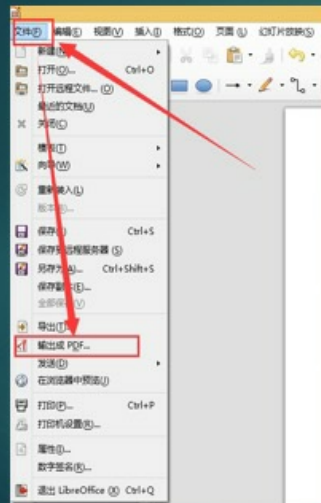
文件(F) 编辑(E) 视图(V) 插入(I) 格式(O) 页面(A) 幻灯片放映(S)

新建(N)
打开(O)... Ctrl+O
打开远程文件...(O)
最近的文档(U)
关闭(C)
模板(M)
向导(W)
重新载入(L)
版本(E)...
保存(S) Ctrl+S
保存到远程服务器(D)
另存为(A)... Ctrl+Shift+S
保存副本(Y)...
全部保存(V)
导出(T)...
输出成 PDF...
发送(D)
在浏览器中预览(B)
打印(P)... Ctrl+P
打印机设置(R)...
属性(I)...
数字签名(G)...
退出 LibreOffice (X) Ctrl+Q